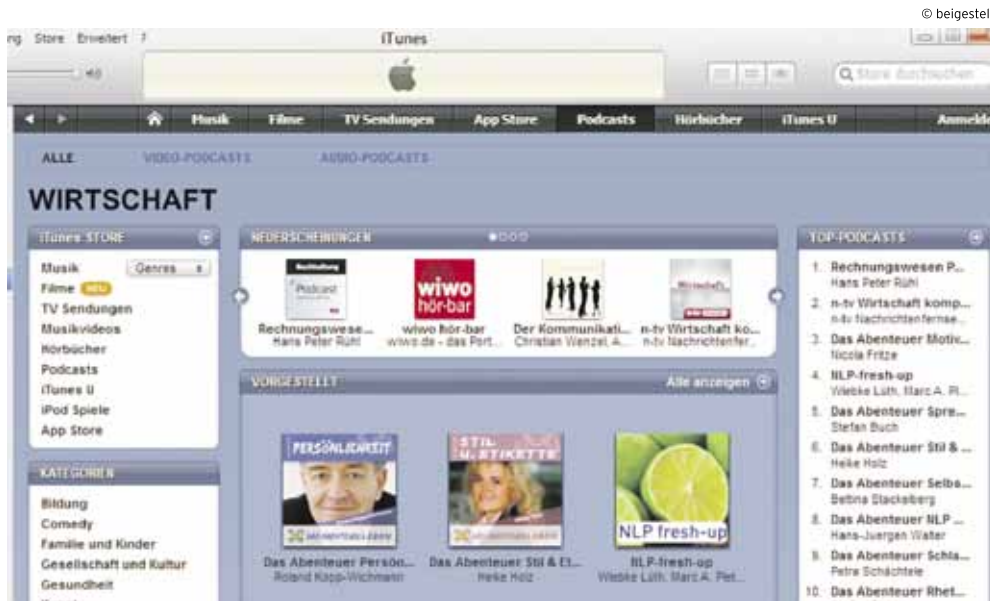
© beigestel

ng Store Erweitert ?

iTunes

Q Store durchsuchen

Musik Filme TV Sendungen App Store Podcasts Hörbücher iTunes U Anmelde

ALLE VIDEO-PODCASTS AUDIO-PODCASTS

WIRTSCHAFT

iTunes STORE

Musik Genres
Filme NEU
TV Sendungen
Musikvideos
Hörbücher
Podcasts
iTunes U
iPod Spiele
App Store

KATEGORIEN

Bildung
Comedy
Familie und Kinder
Gesellschaft und Kultur
Gesundheit

NEUERSCHEINUNGEN

Podcast

wiwo hör-bar

Rechnungswese... Hans Peter Rühl
wiwo hör-bar wiwo.de - das Port...
Der Kommunikati... Christian Wenzel, A...
n-tv Wirtschaft ko... n-tv Nachrichtenfer...

VORGESTELLT Alle anzeigen

PERSÖNLICHKEIT
STIL & ETIKETTE
NLP fresh-up

Das Abenteuer Persön... Roland Kopp-Wichmann
Das Abenteuer Stil & Et... Heike Holz
NLP-fresh-up Wiebke Lüth, Marc A. Pet...

TOP-PODCASTS

1. Rechnungswesen P... Hans Peter Rühl
2. n-tv Wirtschaft komp... n-tv Nachrichtenfernse...
3. Das Abenteuer Motiv... Nicola Fritze
4. NLP-fresh-up Wiebke Lüth, Marc A. Pl...
5. Das Abenteuer Spre... Stefan Buch
6. Das Abenteuer Stil & ... Heike Holz
7. Das Abenteuer Selbs... Bettina Stackelberg
8. Das Abenteuer NLP ... Hans-Juergen Walter
9. Das Abenteuer Schla... Petra Schächtele
10. Das Abenteuer Rhet...